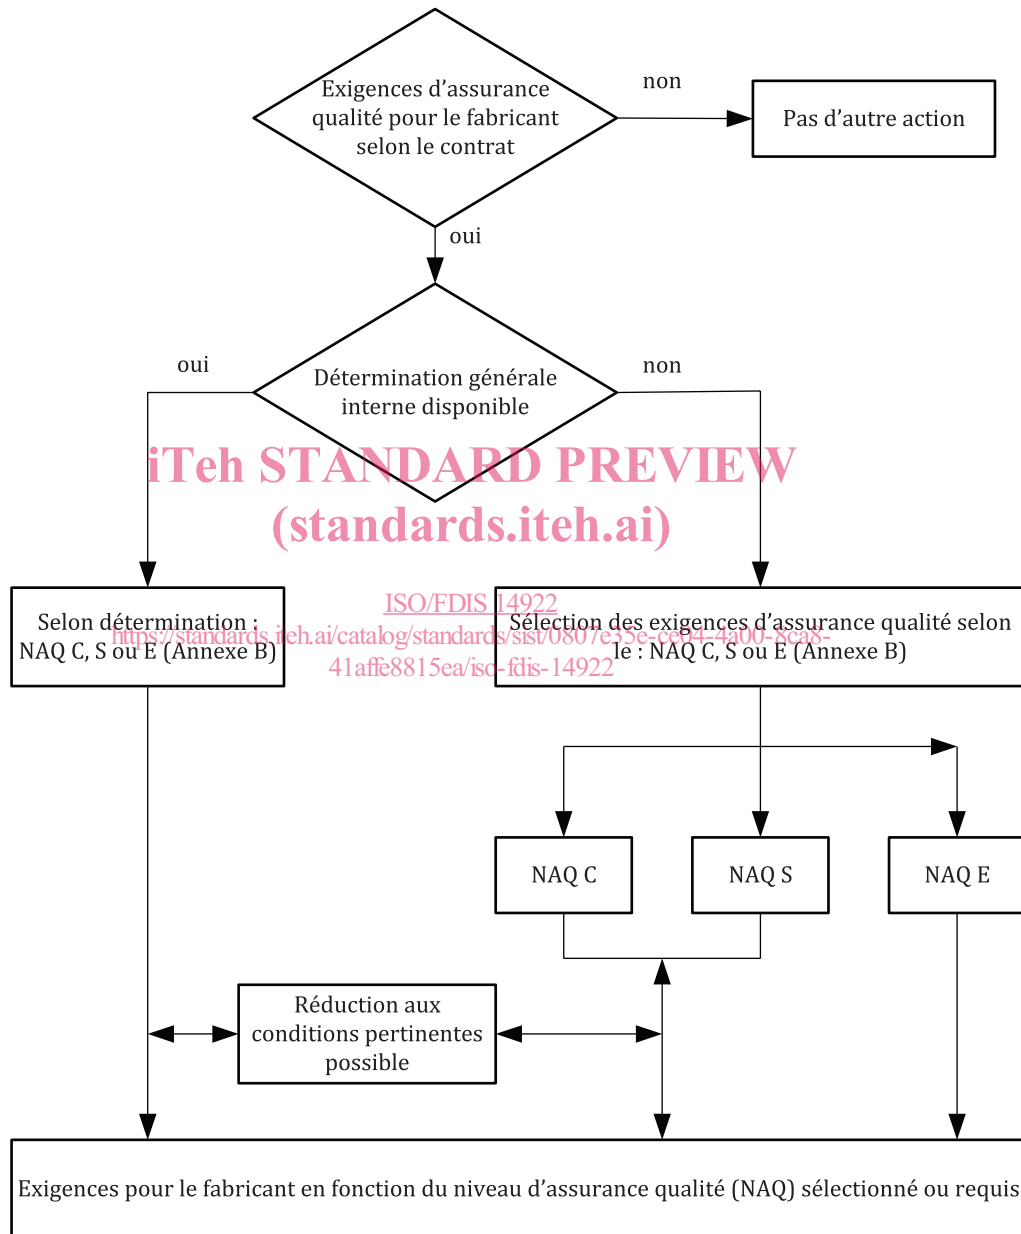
Exigences d'assurance qualité pour le fabricant selon le contrat

non

Pas d'autre action

oui

oui

Détermination générale interne disponible

non

iTeh STANDARD PREVIEW
(standards.iteh.ai)

ISO/FDIS 14922
https://standards.iteh.ai/catalog/standards/sist/0807e35e-ce04-4a00-8ca8-41affe8815ea/iso-fdis-14922

Selon détermination : NAQ C, S ou E (Annexe B)

Sélection des exigences d'assurance qualité selon le : NAQ C, S ou E (Annexe B)

NAQ C

NAQ S

NAQ E

Réduction aux conditions pertinentes possible

Exigences pour le fabricant en fonction du niveau d'assurance qualité (NAQ) sélectionné ou requis